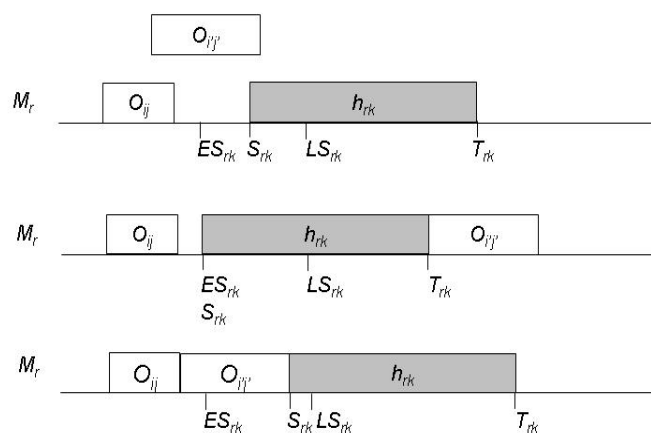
$O_{i'j'}$

$M_r$ $O_{ij}$ $h_{rk}$

$ES_{rk}$ $S_{rk}$ $LS_{rk}$ $T_{rk}$

$M_r$ $O_{ij}$ $h_{rk}$ $O_{i'j'}$

$ES_{rk}$ $S_{rk}$ $LS_{rk}$ $T_{rk}$

$M_r$ $O_{ij}$ $O_{i'j'}$ $h_{rk}$

$ES_{rk}$ $S_{rk}$ $LS_{rk}$ $T_{rk}$